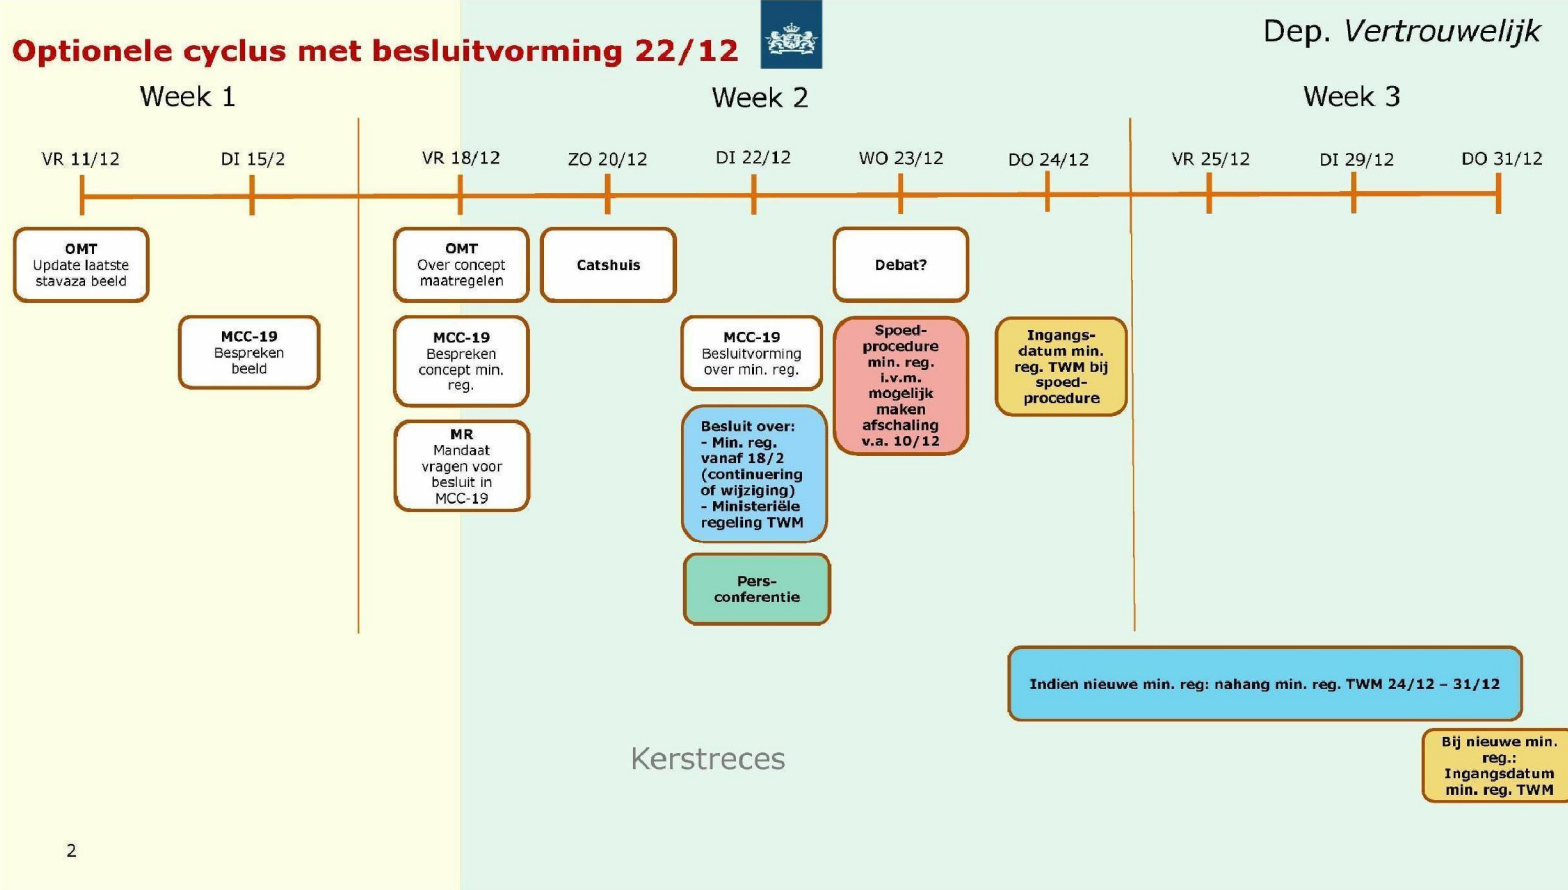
Optionele cyclus met besluitvorming 22/12

Dep. Vertrouwelijk

Week 1

Week 2

Week 3

VR 11/12

DI 15/2

VR 18/12

ZO 20/12

DI 22/12

WO 23/12

DO 24/12

VR 25/12

DI 29/12

DO 31/12

OMT
Update laatste stavaza beeld

MCC-19
Bespreken beeld

OMT
Over concept maatregelen

MCC-19
Bespreken concept min. reg.

MR
Mandaat vragen voor besluit in MCC-19

Catshuis

MCC-19
Besluitvorming over min. reg.

Besluit over:
- Min. reg. vanaf 18/2 (continuering of wijziging)
- Ministeriële regeling TWM

Pers-conferentie

Debat?

Spoed-procedure min. reg. i.v.m. mogelijk maken afschaling v.a. 10/12

Ingangs-datum min. reg. TWM bij spoed-procedure

Indien nieuwe min. reg: nahang min. reg. TWM 24/12 – 31/12

Bij nieuwe min. reg.: Ingangsdatum min. reg. TWM

Kerstreces

2